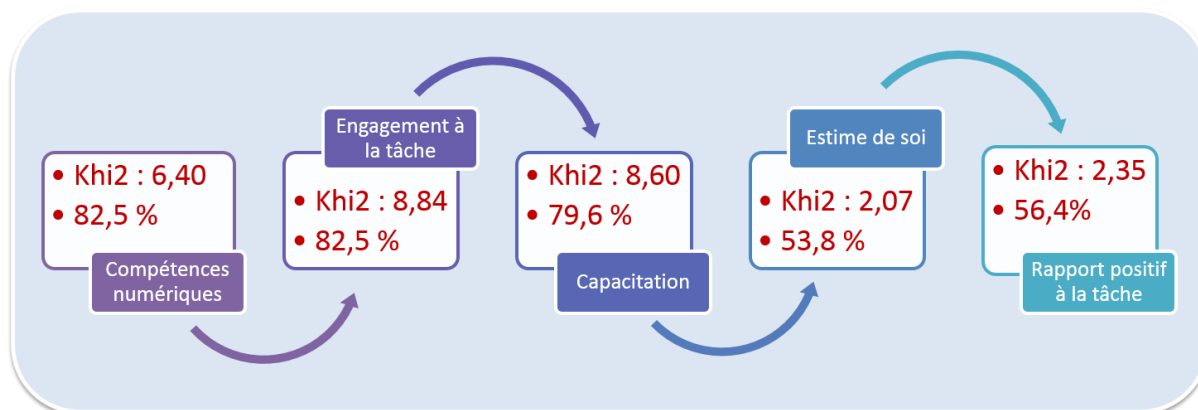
• Khi2 : 6,40
• 82,5 %

Compétences numériques

Engagement à la tâche

• Khi2 : 8,84
• 82,5 %

• Khi2 : 8,60
• 79,6 %

Capacitation

Estime de soi

• Khi2 : 2,07
• 53,8 %

• Khi2 : 2,35
• 56,4%

Rapport positif à la tâche